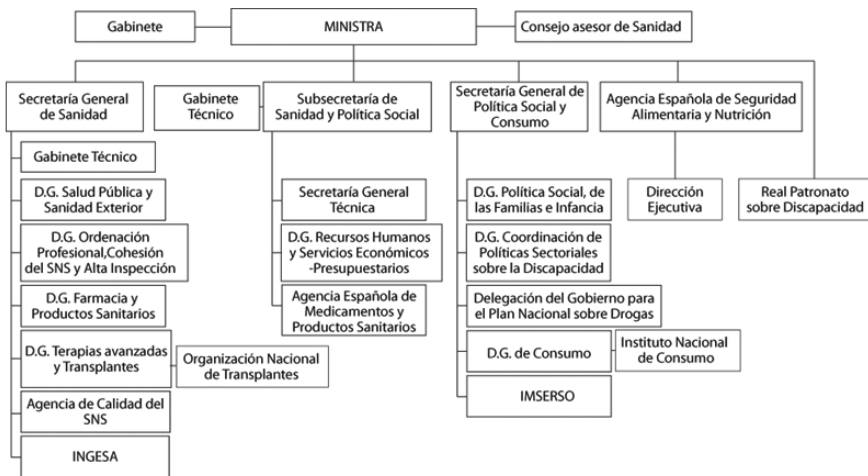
Gabinete

MINISTRA

Consejo asesor de Sanidad

Secretaría General de Sanidad

Gabinete Técnico

Subsecretaría de Sanidad y Política Social

Secretaría General de Política Social y Consumo

Agencia Española de Seguridad Alimentaria y Nutrición

Gabinete Técnico

D.G. Salud Pública y Sanidad Exterior

D.G. Ordenación Profesional,Cohesión del SNS y Alta Inspección

D.G. Farmacia y Productos Sanitarios

D.G. Terapias avanzadas y Transplantes

Organización Nacional de Transplantes

Agencia de Calidad del SNS

INGESA

Secretaría General Técnica

D.G. Recursos Humanos y Servicios Económicos -Presupuestarios

Agencia Española de Medicamentos y Productos Sanitarios

D.G. Política Social, de las Familias e Infancia

D.G. Coordinación de Políticas Sectoriales sobre la Discapacidad

Delegación del Gobierno para el Plan Nacional sobre Drogas

D.G. de Consumo

Instituto Nacional de Consumo

IMSERSO

Dirección Ejecutiva

Real Patronato sobre Discapacidad